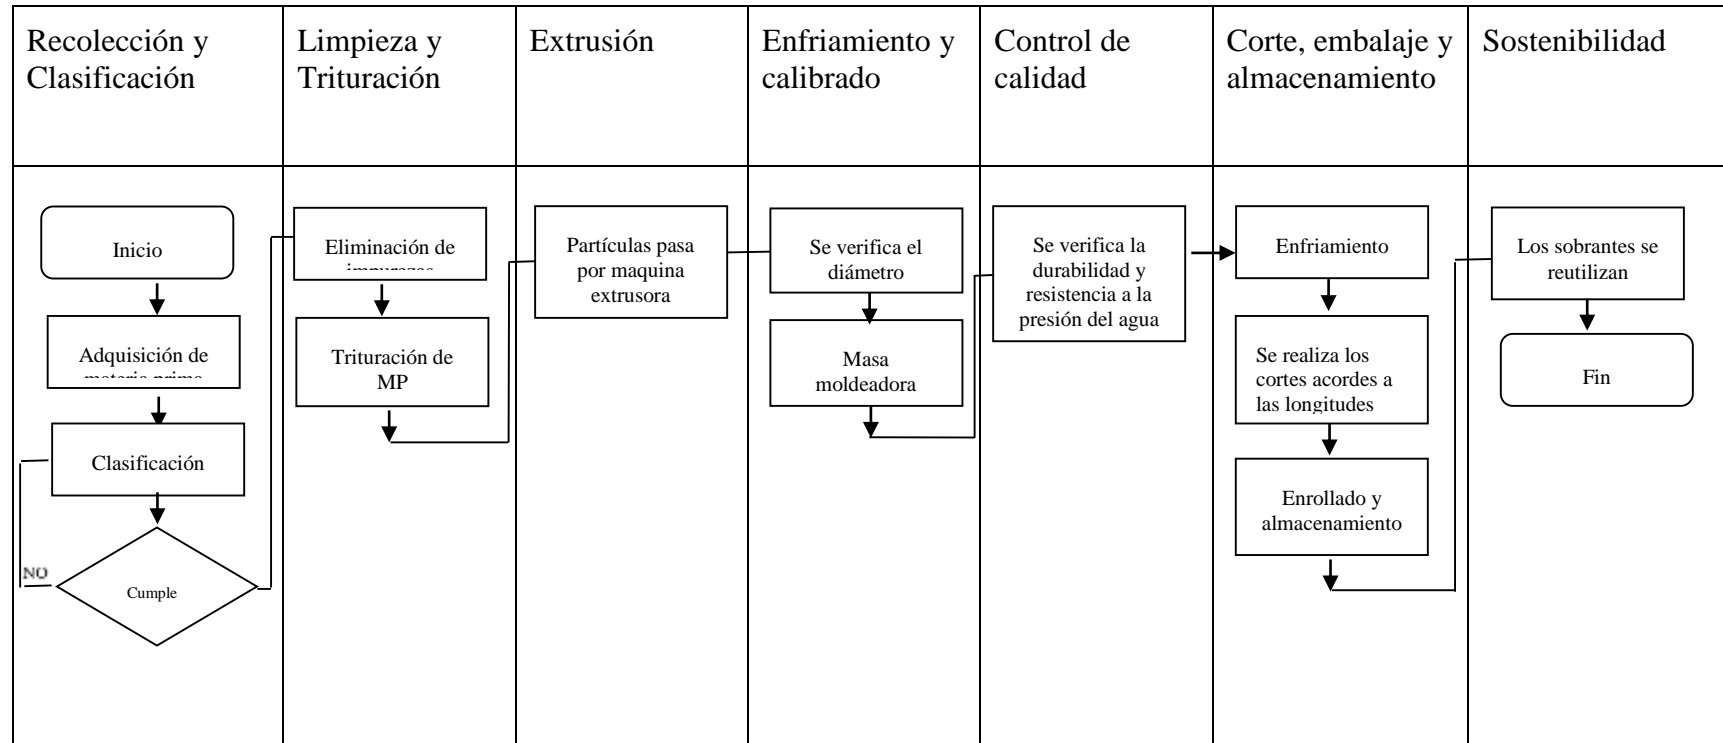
| Recolección y Clasificación | Limpieza y Trituración | Extrusión | Enfriamiento y calibrado | Control de calidad | Corte, embalaje y almacenamiento | Sostenibilidad |
|---|---|---|---|---|---|---|
| Inicio<br>Adquisición de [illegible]<br>Clasificación<br>NO<br>Cumple | Eliminación de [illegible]<br>Trituración de MP | Partículas pasa por maquina extrusora | Se verifica el diámetro<br>Masa moldeadora | Se verifica la durabilidad y resistencia a la presión del agua | Enfriamiento<br>Se realiza los cortes acordes a las longitudes<br>Enrollado y almacenamiento | Los sobrantes se reutilizan<br>Fin |